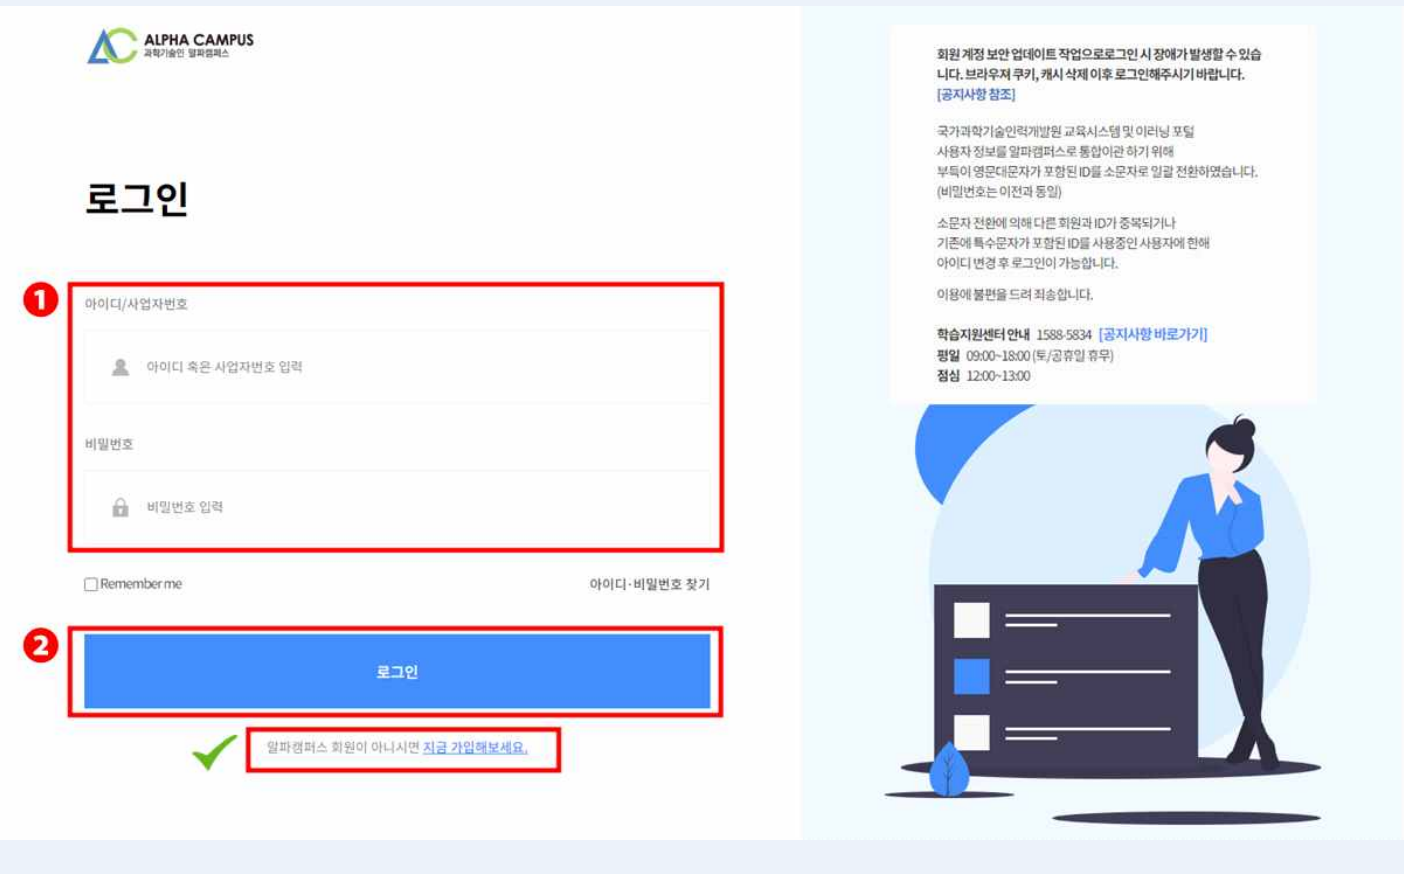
ALPHA CAMPUS
과학기술인 알파캠퍼스

로그인

1

아이디/사업자번호

아이디 혹은 사업자번호 입력

비밀번호

비밀번호 입력

Remember me

아이디·비밀번호 찾기

2

로그인

알파캠퍼스 회원이 아니시면 지금 가입해보세요.

회원 계정 보안 업데이트 작업으로로그인 시 장애가 발생할 수 있습니다. 브라우저 쿠키, 캐시 삭제 이후 로그인해주시기 바랍니다. [공지사항 참조]

국가과학기술인력개발원 교육시스템 및 이러닝 포털 사용자 정보를 알파캠퍼스로 통합이관 하기 위해 부득이 영문대문자가 포함된 ID를 소문자로 일괄 전환하였습니다. (비밀번호는 이전과 동일)

소문자 전환에 의해 다른 회원과 ID가 중복되거나 기존에 특수문자가 포함된 ID를 사용중인 사용자에 한해 아이디 변경 후 로그인이 가능합니다.

이용에 불편을 드려 죄송합니다.

학습지원센터 안내 1588-5834 [공지사항 바로가기]
평일 09:00~18:00 (토/공휴일 휴무)
점심 12:00~13:00